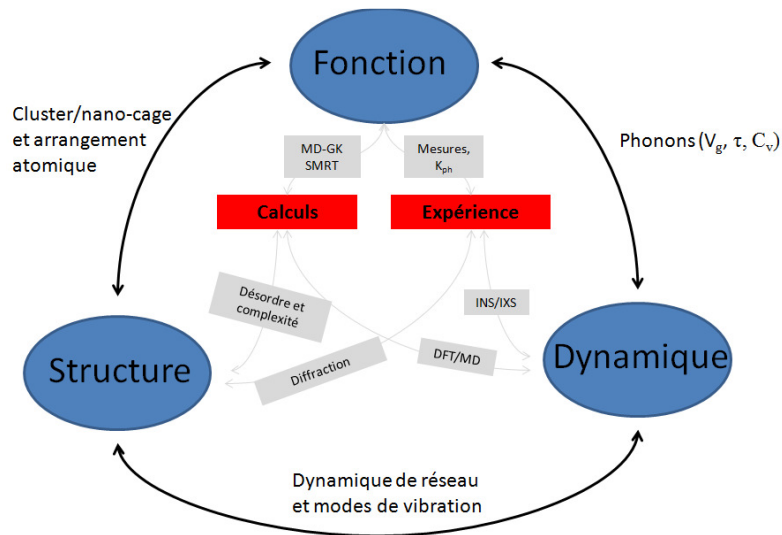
Fonction

Cluster/nano-cage et arrangement atomique

Phonons ($V_g$, $\tau$, $C_v$)

MD-GK SMRT

Mesures, $K_{ph}$

Calculs

Expérience

Désordre et complexité

INS/IXS

Structure

Diffraction

DFT/MD

Dynamique

Dynamique de réseau et modes de vibration